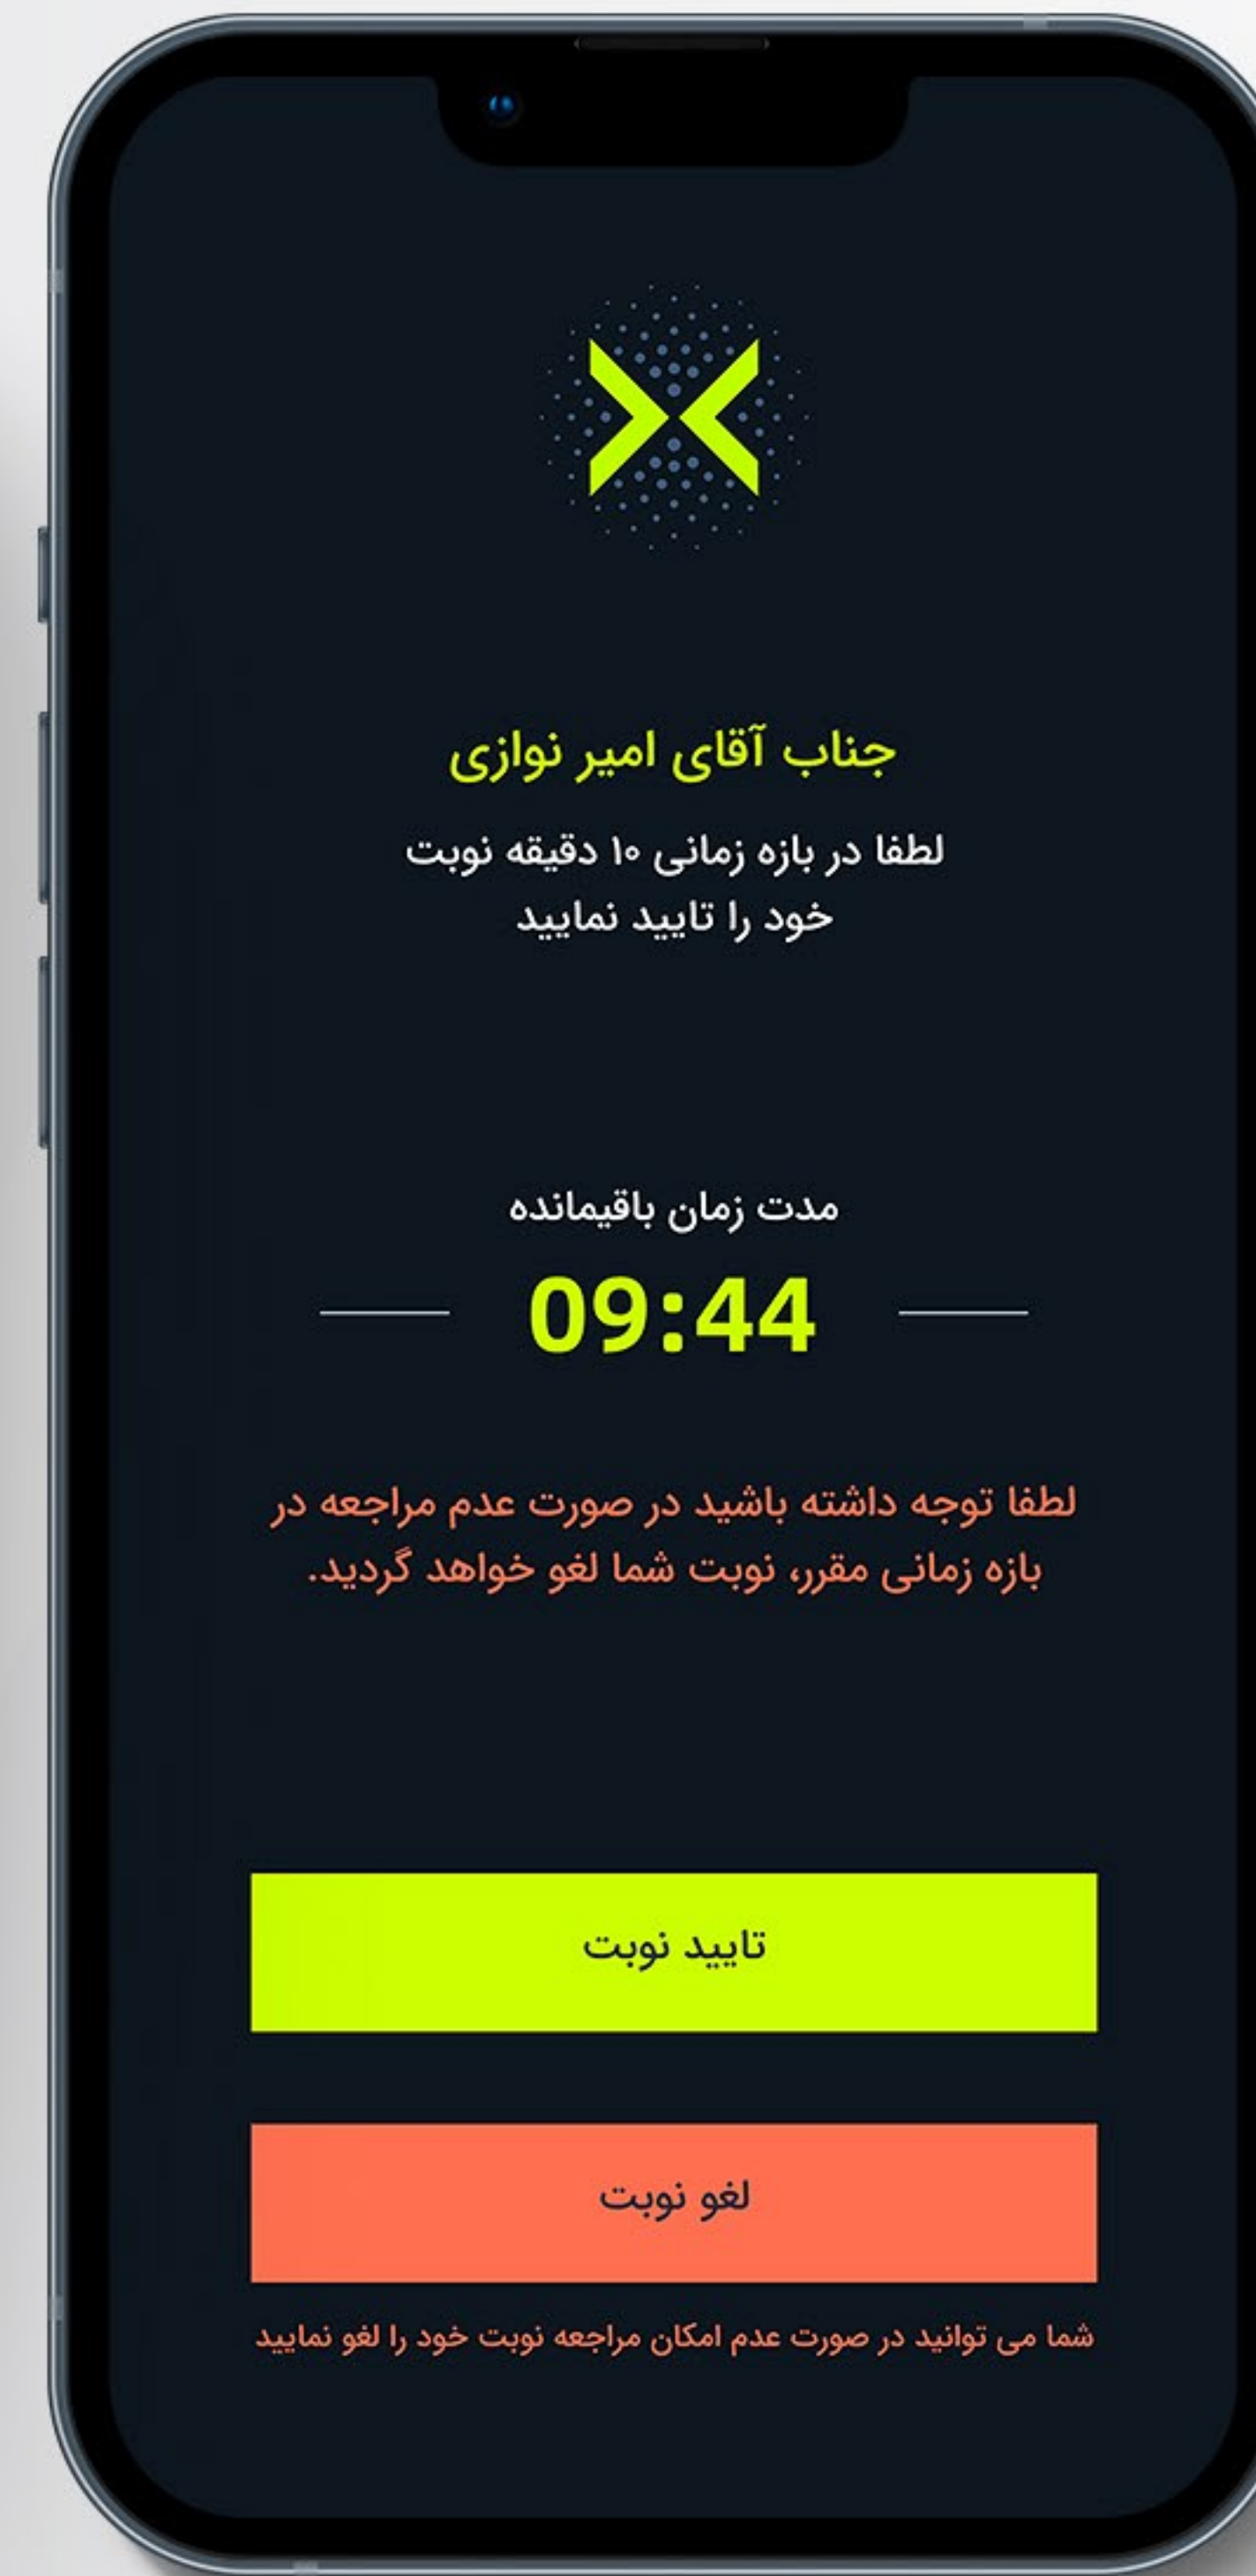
جناب آقای امیر نوازی

لطفا در بازه زمانی ۱۰ دقیقه نوبت خود را تایید نمایید

مدت زمان باقیمانده

09:44

لطفا توجه داشته باشید در صورت عدم مراجعه در بازه زمانی مقرر، نوبت شما لغو خواهد گردید.

تایید نوبت

لغو نوبت

شما می توانید در صورت عدم امکان مراجعه نوبت خود را لغو نمایید